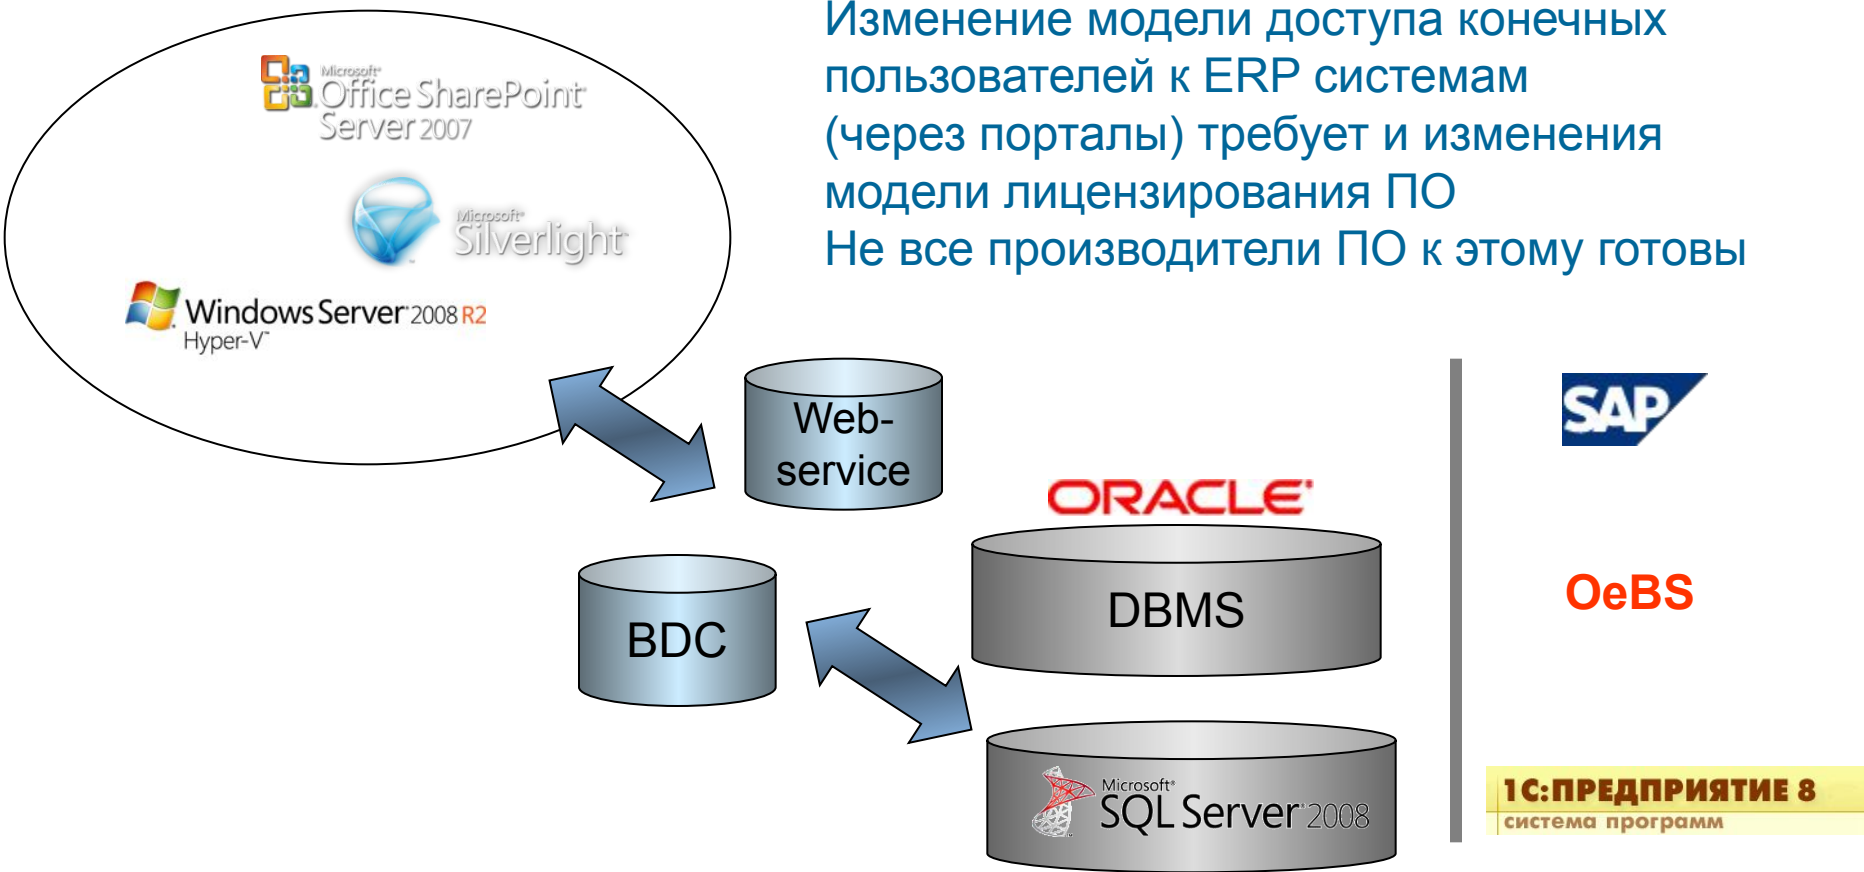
Изменение модели доступа конечных пользователей к ERP системам (через порталы) требует и изменения модели лицензирования ПО
Не все производители ПО к этому готовы

Microsoft Office SharePoint Server 2007

Microsoft Silverlight

Windows Server 2008 R2 Hyper-V

Web-service

ORACLE

DBMS

BDC

Microsoft SQL Server 2008

SAP

OeBS

1С:ПРЕДПРИЯТИЕ 8
система программ